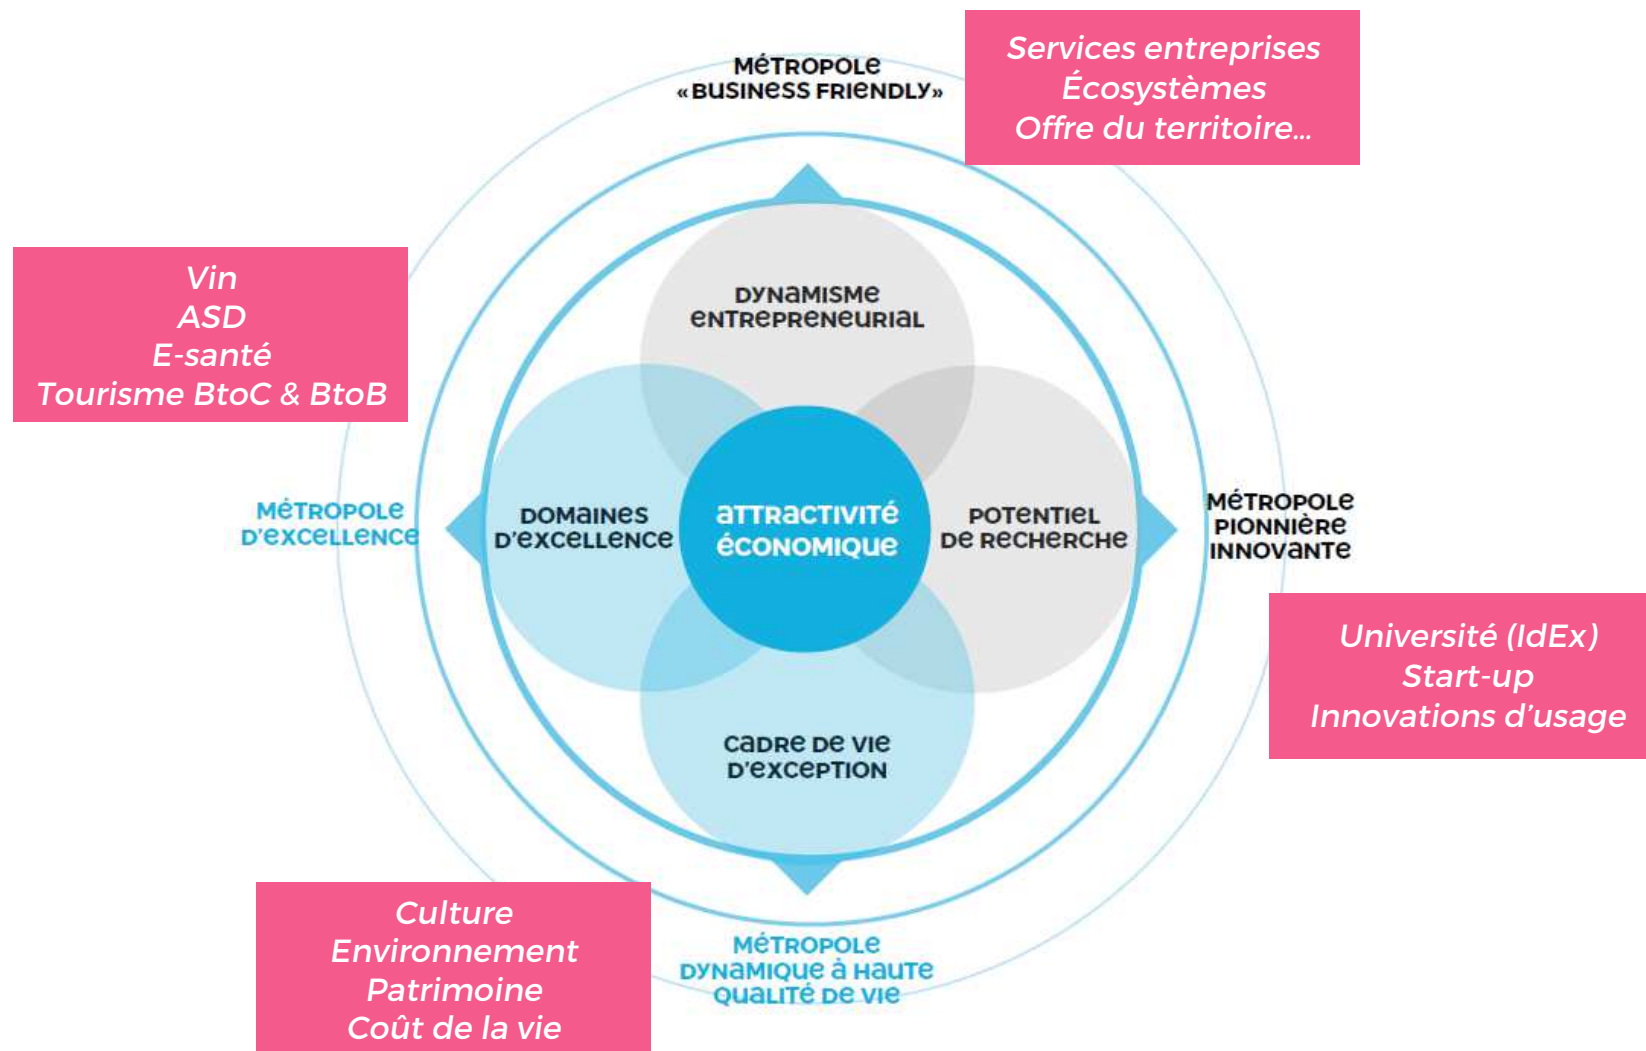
MÉTROPOLE
« BUSINESS FRIENDLY »

Services entreprises
Écosystèmes
Offre du territoire...

Vin
ASD
E-santé
Tourisme BtoC & BtoB

DYNAMISME ENTREPRENEURIAL

MÉTROPOLE D'EXCELLENCE

DOMAINES D'EXCELLENCE

ATTRACTIVITÉ ÉCONOMIQUE

POTENTIEL DE RECHERCHE

MÉTROPOLE PIONNIÈRE INNOVANTE

Université (IdEx)
Start-up
Innovations d'usage

CADRE DE VIE D'EXCEPTION

Culture
Environnement
Patrimoine
Coût de la vie

MÉTROPOLE DYNAMIQUE À HAUTE QUALITÉ DE VIE